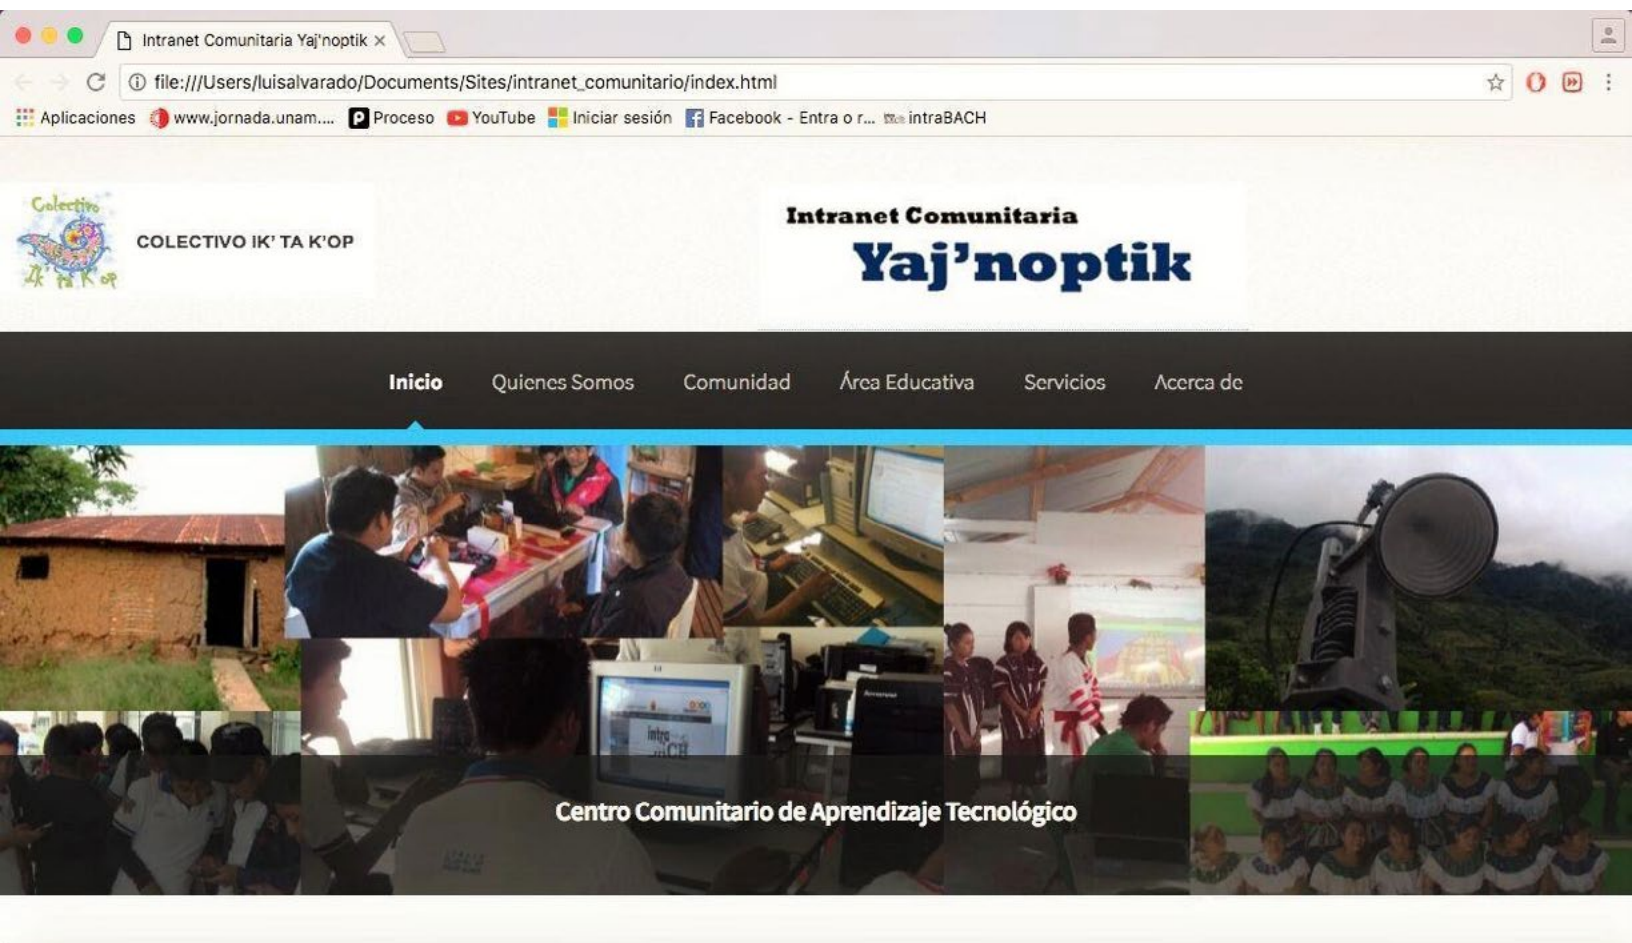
Intranet Comunitaria Yaj'noptik ×

file:///Users/luisalvarado/Documents/Sites/intranet_comunitario/index.html

Aplicaciones www.jornada.unam.... Proceso YouTube Iniciar sesión Facebook - Entra o r... intraBACH

Colectivo Ik' Ta K'op

COLECTIVO IK' TA K'OP

Intranet Comunitaria
Yaj'noptik

Inicio Quienes Somos Comunidad Área Educativa Servicios Acerca de

intraBACH

Centro Comunitario de Aprendizaje Tecnológico